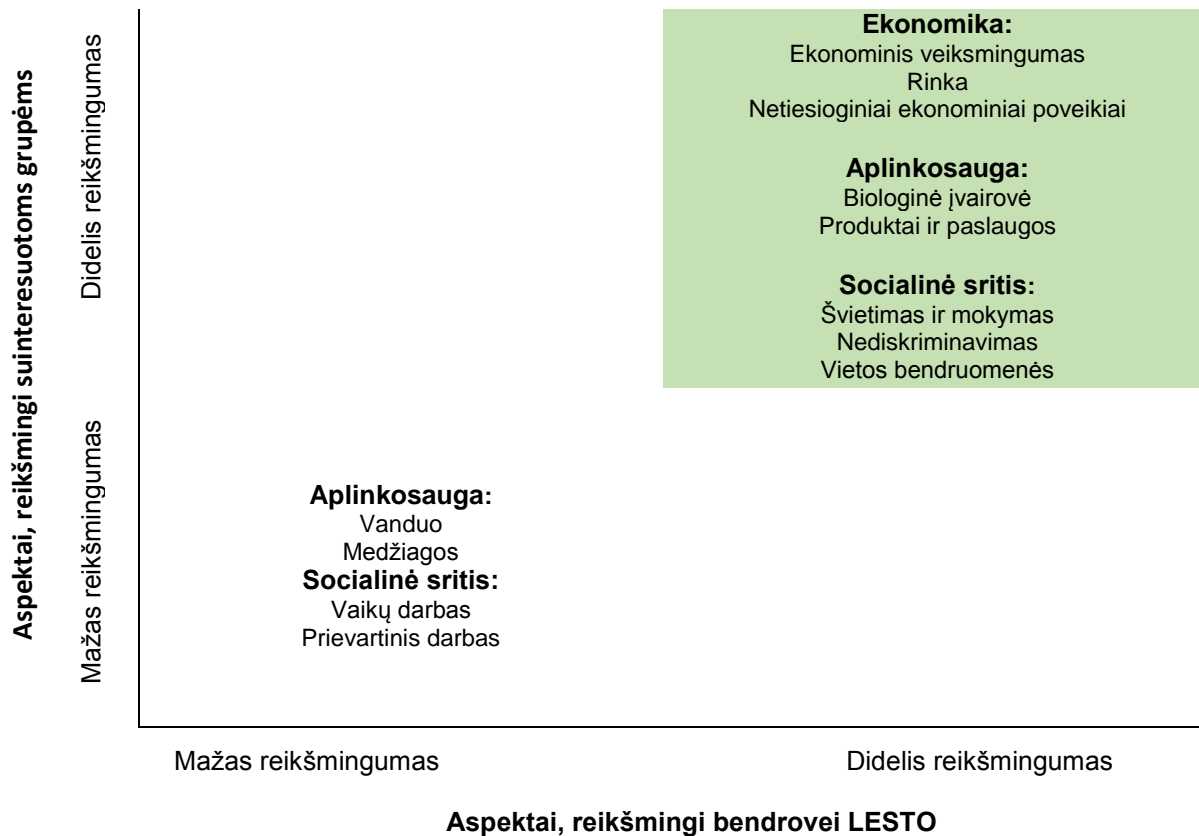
Aspektai, reikšmingi suinteresuotoms grupėms

Didelis reikšmingumas

Mažas reikšmingumas

**Ekonomika:**
Ekonominis veiksmingumas
Rinka
Netiesioginiai ekonominiai poveikiai

**Aplinkosauga:**
Biologinė įvairovė
Produktai ir paslaugos

**Socialinė sritis:**
Švietimas ir mokymas
Nediskriminavimas
Vietos bendruomenės

**Aplinkosauga:**
Vanduo
Medžiagos
**Socialinė sritis:**
Vaikų darbas
Prievartinis darbas

Mažas reikšmingumas

Didelis reikšmingumas

Aspektai, reikšmingi bendrovei LESTO